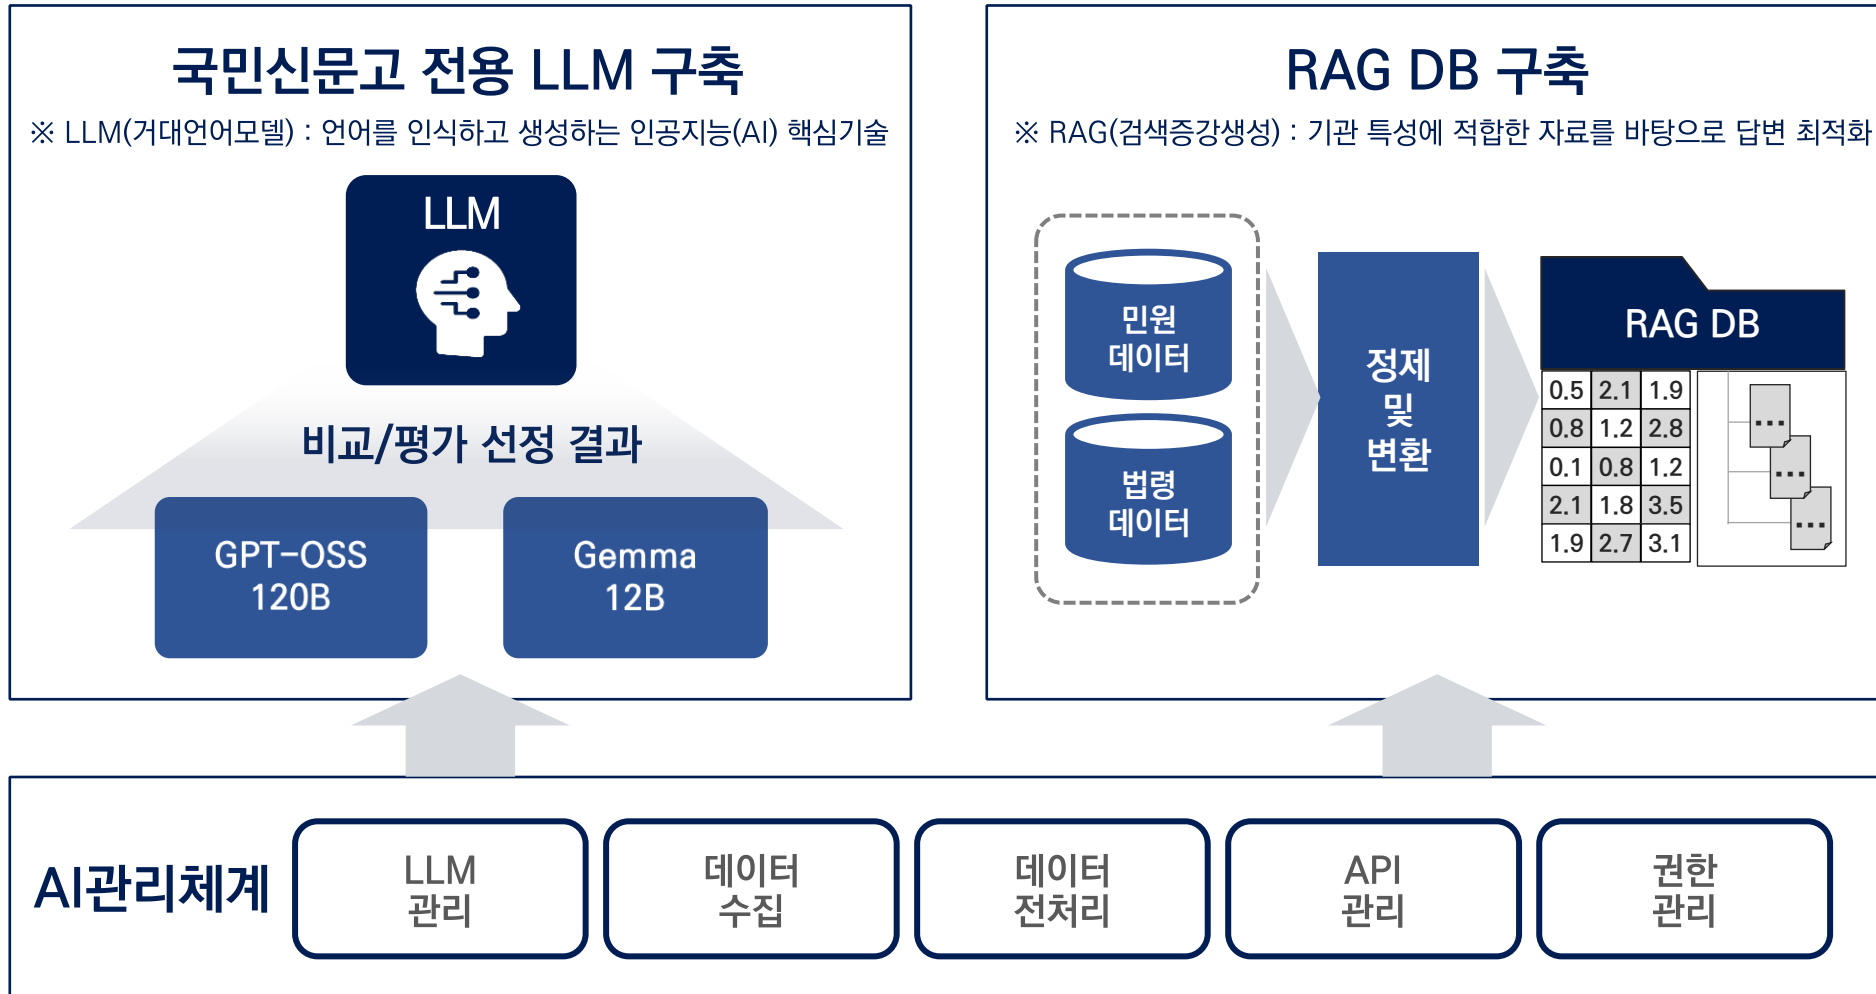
국민신문고 전용 LLM 구축

※ LLM(거대언어모델) : 언어를 인식하고 생성하는 인공지능(AI) 핵심기술

LLM

비교/평가 선정 결과

GPT-OSS 120B

Gemma 12B

RAG DB 구축

※ RAG(검색증강생성) : 기관 특성에 적합한 자료를 바탕으로 답변 최적화

민원 데이터

법령 데이터

정제 및 변환

RAG DB

| 0.5 | 2.1 | 1.9 |
|---|---|---|
| 0.8 | 1.2 | 2.8 |
| 0.1 | 0.8 | 1.2 |
| 2.1 | 1.8 | 3.5 |
| 1.9 | 2.7 | 3.1 |

...
...
...

AI관리체계

LLM 관리

데이터 수집

데이터 전처리

API 관리

권한 관리